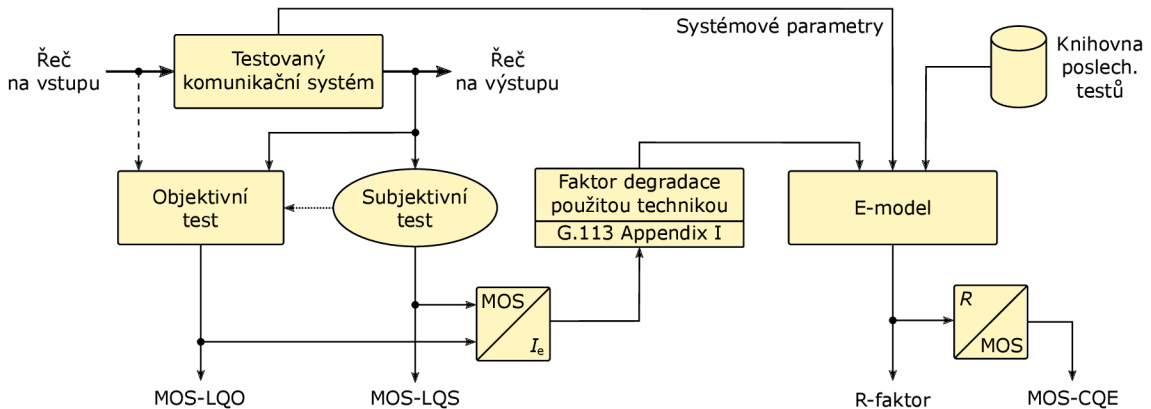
Systémové parametry

Řeč na vstupu

Testovaný komunikační systém

Řeč na výstupu

Knihovna poslech. testů

Objektivní test

Subjektivní test

Faktor degradace použitou technikou

G.113 Appendix I

E-model

MOS

$I_e$

R

MOS

MOS-LQO

MOS-LQS

R-faktor

MOS-CQE